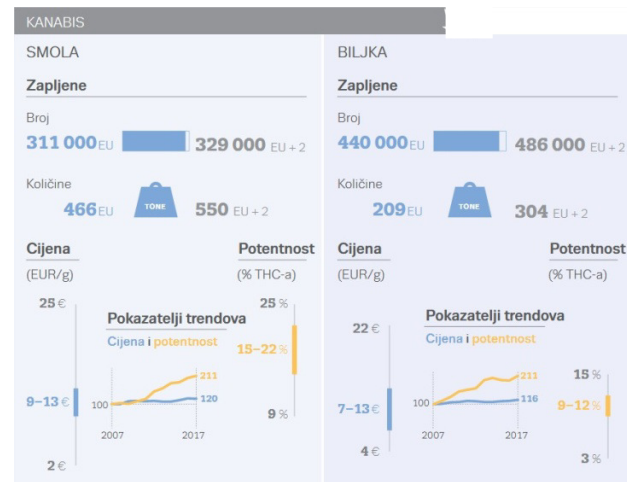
KANABIS

SMOLA

Zapljene

Broj

311 000 EU 329 000 EU + 2

Količine

466 EU TONE 550 EU + 2

Cijena

(EUR/g)

Potentnost

(% THC-a)

25 €

9–13 €

2 €

Pokazatelji trendova

Cijena i potentnost

211

100

120

2007

2017

25 %

15–22 %

9 %

BILJKA

Zapljene

Broj

440 000 EU 486 000 EU + 2

Količine

209 EU TONE 304 EU + 2

Cijena

(EUR/g)

Potentnost

(% THC-a)

22 €

7–13 €

4 €

Pokazatelji trendova

Cijena i potentnost

211

100

116

2007

2017

15 %

9–12 %

3 %